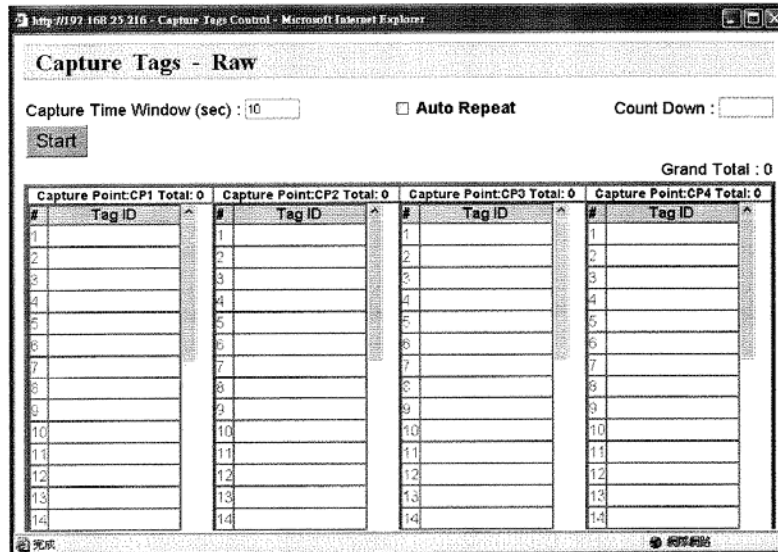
http://192.168.25.216 - Capture Tags Control - Microsoft Internet Explorer

Capture Tags - Raw

Capture Time Window (sec) : 10

Auto Repeat

Count Down :

Start

Grand Total : 0

Capture Point:CP1 Total: 0

| # | Tag ID |
|---|---|
| 1 | |
| 2 | |
| 3 | |
| 4 | |
| 5 | |
| 6 | |
| 7 | |
| 8 | |
| 9 | |
| 10 | |
| 11 | |
| 12 | |
| 13 | |
| 14 | |

Capture Point:CP2 Total: 0

| # | Tag ID |
|---|---|
| 1 | |
| 2 | |
| 3 | |
| 4 | |
| 5 | |
| 6 | |
| 7 | |
| 8 | |
| 9 | |
| 10 | |
| 11 | |
| 12 | |
| 13 | |
| 14 | |

Capture Point:CP3 Total: 0

| # | Tag ID |
|---|---|
| 1 | |
| 2 | |
| 3 | |
| 4 | |
| 5 | |
| 6 | |
| 7 | |
| 8 | |
| 9 | |
| 10 | |
| 11 | |
| 12 | |
| 13 | |
| 14 | |

Capture Point:CP4 Total: 0

| # | Tag ID |
|---|---|
| 1 | |
| 2 | |
| 3 | |
| 4 | |
| 5 | |
| 6 | |
| 7 | |
| 8 | |
| 9 | |
| 10 | |
| 11 | |
| 12 | |
| 13 | |
| 14 | |

完成

網際網路